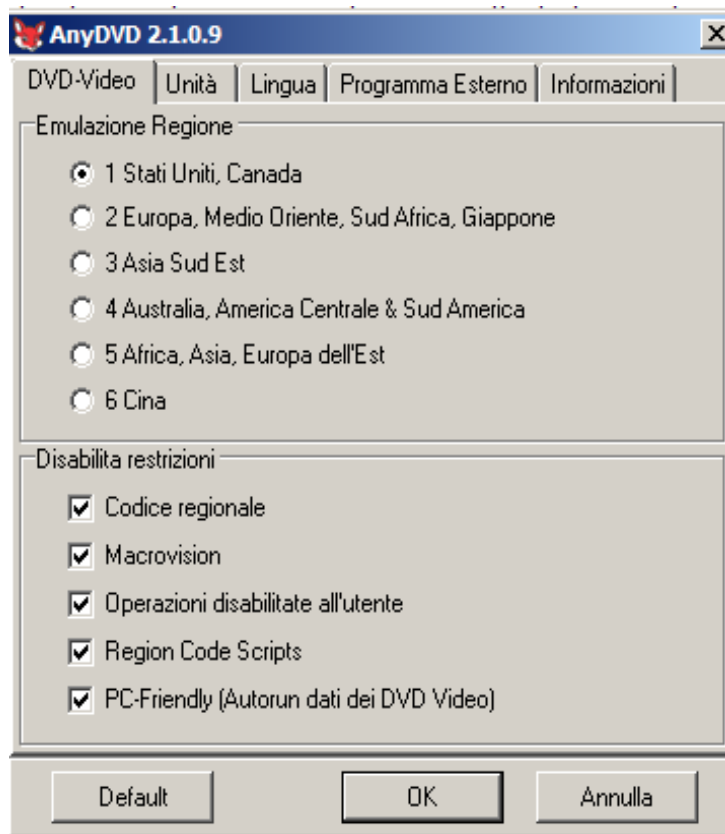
AnyDVD 2.1.0.9

DVD-Video | Unità | Lingua | Programma Esterno | Informazioni

Emulazione Regione

1 Stati Uniti, Canada

2 Europa, Medio Oriente, Sud Africa, Giappone

3 Asia Sud Est

4 Australia, America Centrale & Sud America

5 Africa, Asia, Europa dell'Est

6 Cina

Disabilita restrizioni

Codice regionale

Macrovision

Operazioni disabilitate all'utente

Region Code Scripts

PC-Friendly (Autorun dati dei DVD Video)

Default

OK

Annulla